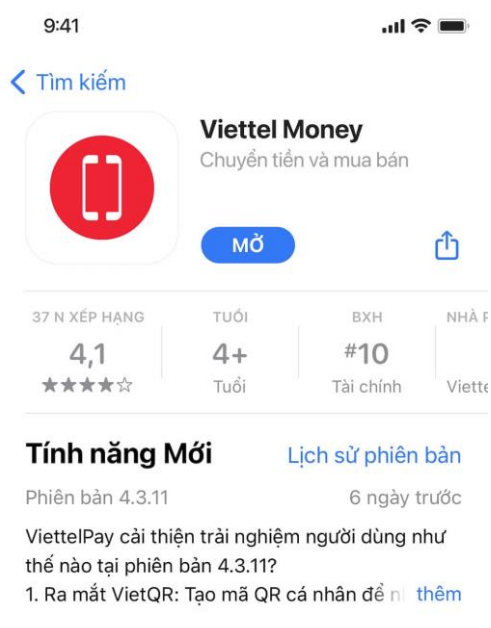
9:41

Tìm kiếm

Viettel Money
Chuyển tiền và mua bán

MỞ

37 N XẾP HẠNG
4,1
★★★★☆

TUỔI
4+
Tuổi

BXH
#10
Tài chính

NHÀ P
Viette

Tính năng Mới
Lịch sử phiên bản

Phiên bản 4.3.11
6 ngày trước

ViettelPay cải thiện trải nghiệm người dùng như thế nào tại phiên bản 4.3.11?
1. Ra mắt VietQR: Tạo mã QR cá nhân để n thêm